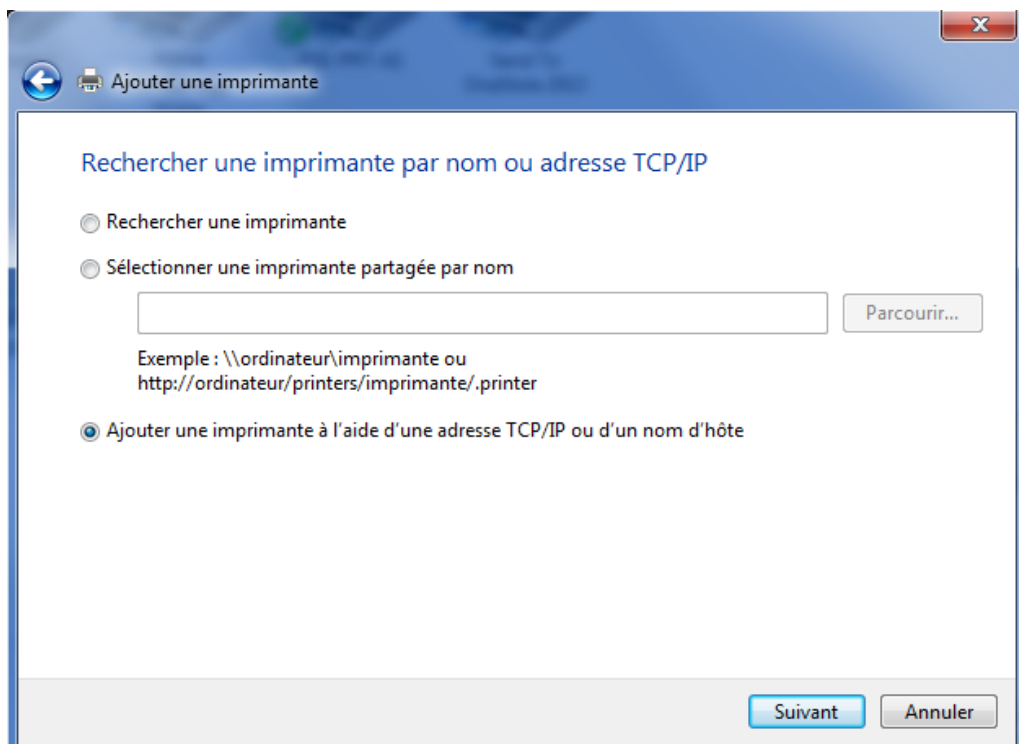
Ajouter une imprimante

Rechercher une imprimante par nom ou adresse TCP/IP

Rechercher une imprimante

Sélectionner une imprimante partagée par nom

Parcourir...

Exemple : \\ordinateur\imprimante ou http://ordinateur/printers/imprimante/.printer

Ajouter une imprimante à l'aide d'une adresse TCP/IP ou d'un nom d'hôte

Suivant

Annuler